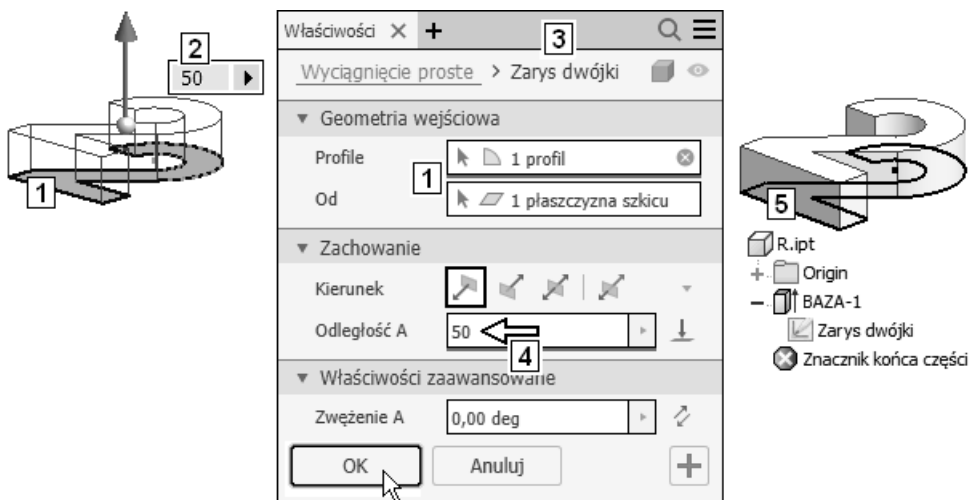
2
50
1

Właściwości × +
3
Wyciągnięcie proste > Zarys dwójki
▼ Geometria wejściowa
Profile 1 profil
1
Od 1 płaszczyzna szkicu
▼ Zachowanie
Kierunek
Odległość A 50
4
▼ Właściwości zaawansowane
Zwężenie A 0,00 deg
OK Anuluj +

5
R.ipt
Origin
BAZA-1
Zarys dwójki
Znacznik końca części